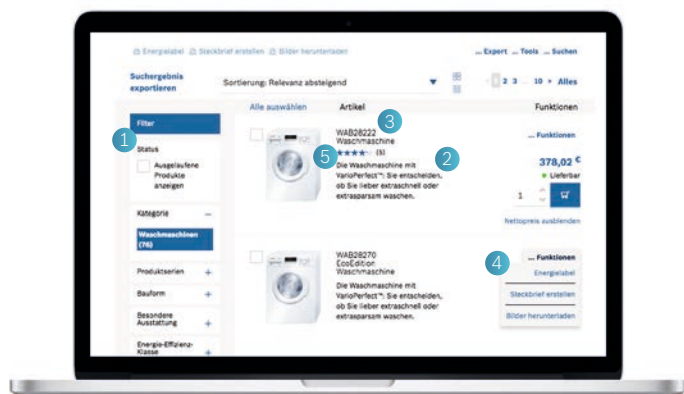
Energielabel Steckbrief erstellen Bilder herunterladen

... Export ... Tools ... Suchen

Suchergebnis exportieren

Sortierung: Relevanz absteigend

1 2 3 ... 10 » Alles

Alle auswählen Artikel Funktionen

Filter

1

Status

Ausgelaufene Produkte anzeigen

Kategorie

Waschmaschinen (76)

Produktserien

Bauform

Besondere Ausstattung

Energie-Effizienz-Klasse

3

WAB28222 Waschmaschine

5

★★★★ (5)

2

Die Waschmaschine mit VarioPerfect™: Sie entscheiden, ob Sie lieber extraschnell oder extrasparsam waschen.

... Funktionen

378,02 €

Lieferbar

1

Nettopreis ausblenden

WAB28270 EcoEdition Waschmaschine

Die Waschmaschine mit VarioPerfect™: Sie entscheiden, ob Sie lieber extraschnell oder extrasparsam waschen.

4

... Funktionen

Energielabel

Steckbrief erstellen

Bilder herunterladen